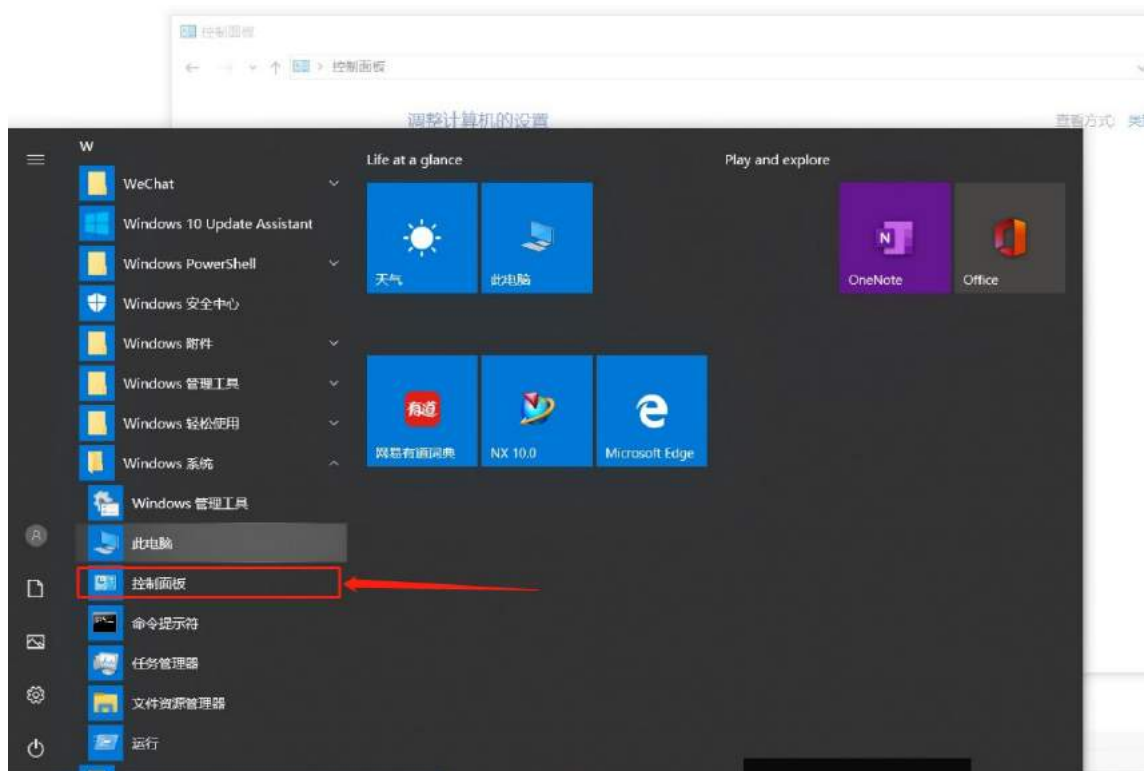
控制面板

控制面板

调整计算机的设置

查看方式: 类

W

WeChat

Windows 10 Update Assistant

Windows PowerShell

Windows 安全中心

Windows 附件

Windows 管理工具

Windows 轻松使用

Windows 系统

Windows 管理工具

此电脑

控制面板

命令提示符

任务管理器

文件资源管理器

运行

Life at a glance

天气

此电脑

有道

网易有道词典

NX 10.0

Microsoft Edge

Play and explore

OneNote

Office